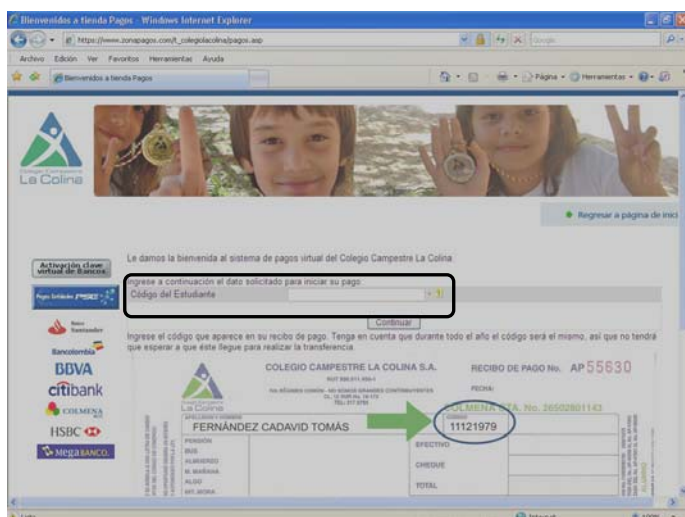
Bienvenidos a tienda Pagos - Windows Internet Explorer

https://www.zonapagos.com/t_colegiolacolina/pagos.asp

Google

Archivo Edición Ver Favoritos Herramientas Ayuda

Bienvenidos a tienda Pagos

Página Herramientas

Colegio Campestre La Colina

Regresar a página de inici

Activación clave virtual de Bancos

Pagos Unificados PSE

Banco Santander

Bancolombia

BBVA

citibank

COLMENA

HSBC

Megabanco

Le damos la bienvenida al sistema de pagos virtual del Colegio Campestre La Colina.

Ingrese a continuación el dato solicitado para iniciar su pago:

Código del Estudiante

Continuar

Ingrese el código que aparece en su recibo de pago. Tenga en cuenta que durante todo el año el código será el mismo, así que no tendrá que esperar a que éste llegue para realizar la transferencia.

COLEGIO CAMPESTRE LA COLINA S.A.

RECIBO DE PAGO No. AP 55630

FECHA:

La Colina

COLMENA CTA. No. 265028011143

APELLIDOS Y NOMBRE

FERNÁNDEZ CADAVID TOMÁS

CODIGO

11121979

PENSION

BUS

ALMUERZO

M. MAÑANA

ALGO

EFECTIVO

CHEQUE

TOTAL

Internet